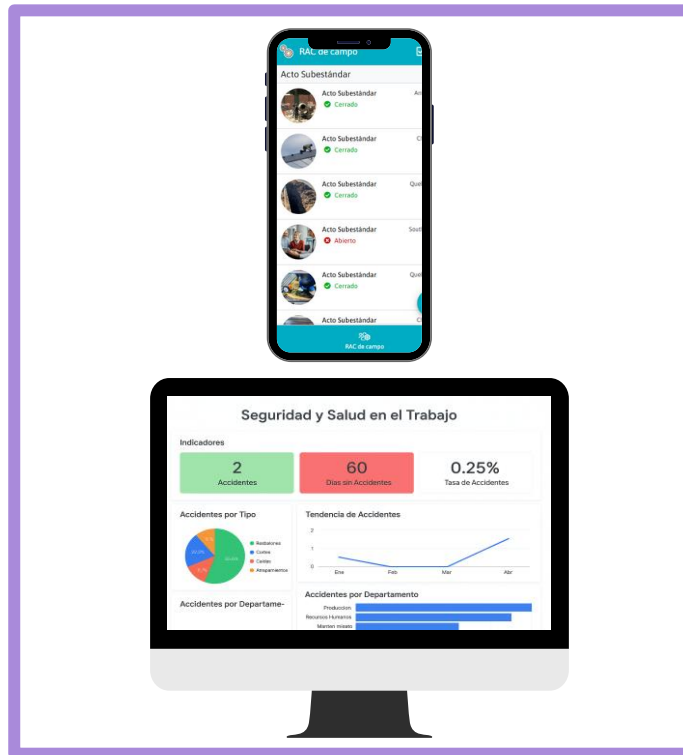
RAC de campo

Acto Subestándar

Acto Subestándar
Cerrado

Acto Subestándar
Cerrado

Acto Subestándar
Cerrado

Acto Subestándar
Abierto

Acto Subestándar
Cerrado

Acto Subestándar

RAC de campo

Seguridad y Salud en el Trabajo

Indicadores

2
Accidentes

60
Días sin Accidentes

0.25%
Tasa de Accidentes

Accidentes por Tipo

Resbalones
Cortes
Caídas
Atrapamientos

Tendencia de Accidentes

2
1
0
Ene
Feb
Mar
Abr

Accidentes por Departame-

Accidentes por Departamento

Producción
Recursos Humanos
Mantenimiento